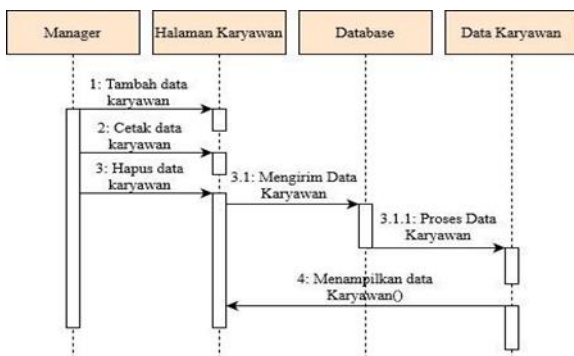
Manager

Halaman Karyawan

Database

Data Karyawan

1: Tambah data karyawan

2: Cetak data karyawan

3: Hapus data karyawan

3.1: Mengirim Data Karyawan

3.1.1: Proses Data Karyawan

4: Menampilkan data Karyawan()